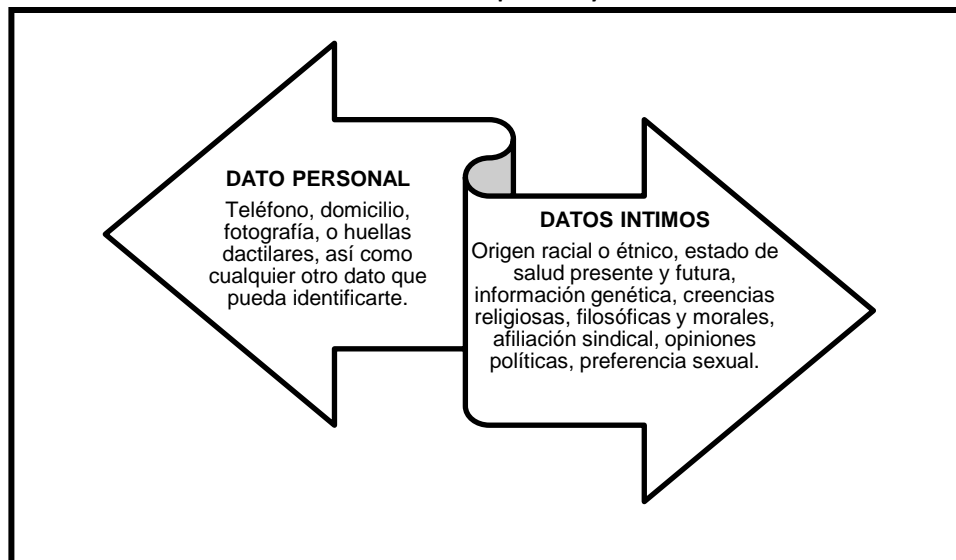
DATO PERSONAL

Teléfono, domicilio, fotografía, o huellas dactilares, así como cualquier otro dato que pueda identificarte.

DATOS INTIMOS

Origen racial o étnico, estado de salud presente y futura, información genética, creencias religiosas, filosóficas y morales, afiliación sindical, opiniones políticas, preferencia sexual.